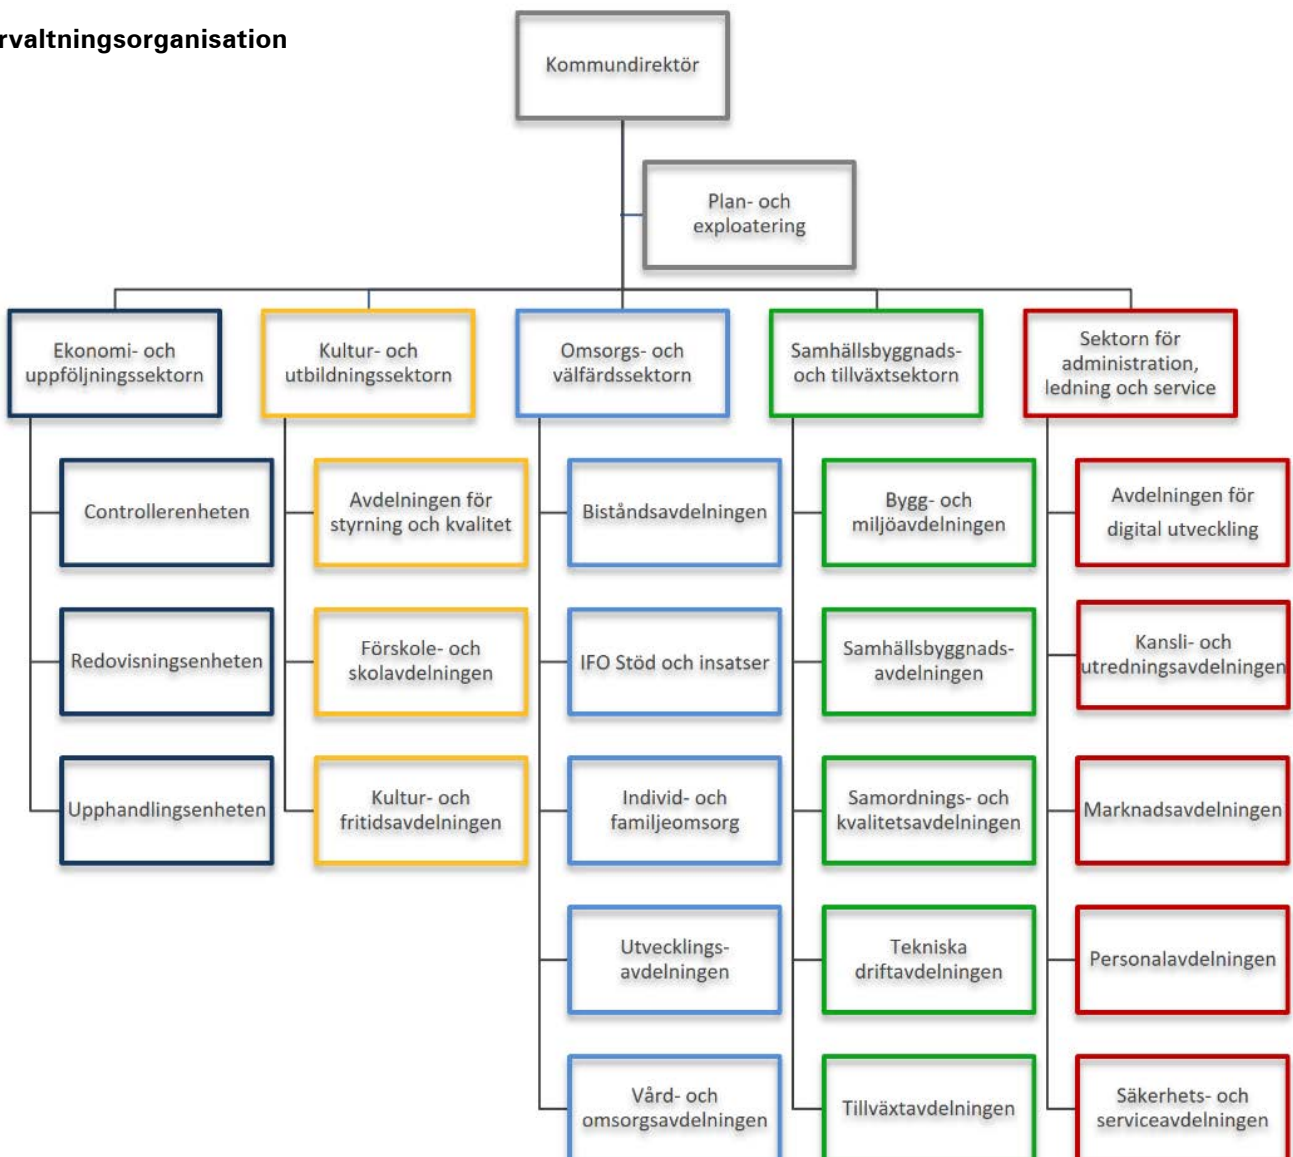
rvaltningsorganisation

Kommundirektör

Plan- och exploatering

Ekonomi- och uppföljningssektorn

Controllerenheten

Redovisningsenheten

Upphandlingsenheten

Kultur- och utbildningssektorn

Avdelningen för styrning och kvalitet

Förskole- och skolavdelningen

Kultur- och fritidsavdelningen

Omsorgs- och välfärdssektorn

Biståndsavdelningen

IFO Stöd och insatser

Individ- och familjeomsorg

Utvecklings-avdelningen

Vård- och omsorgsavdelningen

Samhällsbyggnads- och tillväxtsektorn

Bygg- och miljöavdelningen

Samhällsbyggnads-avdelningen

Samordnings- och kvalitetsavdelningen

Tekniska driftavdelningen

Tillväxtavdelningen

Sektorn för administration, ledning och service

Avdelningen för digital utveckling

Kansli- och utredningsavdelningen

Marknadsavdelningen

Personalavdelningen

Säkerhets- och serviceavdelningen